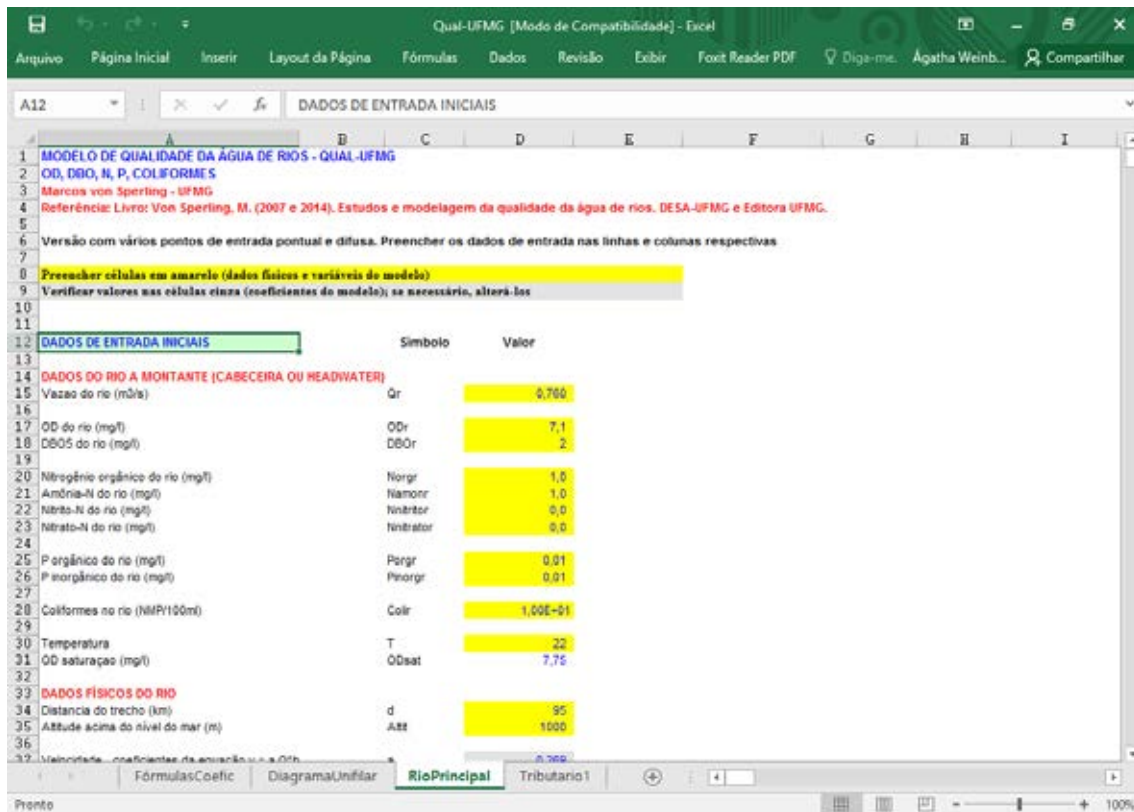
Qual-UFMG [Modo de Compatibilidade] - Excel

Arquivo Página Inicial Inserir Layout da Página Fórmulas Dados Revisão Exibir Foxit Reader PDF Diga-me. Ágatha Weinb... Compartilhar

A12 DADOS DE ENTRADA INICIAIS

A B C D E F G H I

1 MODELO DE QUALIDADE DA ÁGUA DE RIOS - QUAL-UFMG
2 OD, DBO, N, P, COLIFORMES
3 Marcos von Sperling - UFMG
4 Referência: Livro: Von Sperling, M. (2007 e 2014). Estudos e modelagem da qualidade da água de rios. DESA-UFMG e Editora UFMG.
5
6 Versão com vários pontos de entrada pontual e difusa. Preencher os dados de entrada nas linhas e colunas respectivas
7
8 Preencher células em amarelo (dados físicos e variáveis do modelo)
9 Verificar valores nas células cinza (coeficientes do modelo); se necessário, alterá-los
10
11
12 DADOS DE ENTRADA INICIAIS Símbolo Valor
13
14 DADOS DO RIO A MONTANTE (CABECEIRA OU HEADWATER)
15 Vazao do rio (m3/s) Qr 0,700
16
17 OD do rio (mg/l) ODr 7,1
18 DBO5 do rio (mg/l) DBOr 2
19
20 Nitrogênio orgânico do rio (mg/l) Norgr 1,0
21 Amônia-N do rio (mg/l) Namonr 1,0
22 Nitrito-N do rio (mg/l) Nnitritor 0,0
23 Nitrato-N do rio (mg/l) Nnitrator 0,0
24
25 P orgânico do rio (mg/l) Porgr 0,01
26 P inorgânico do rio (mg/l) Pinorgr 0,01
27
28 Coliformes no rio (NMP/100ml) Colir 1,00E-01
29
30 Temperatura T 22
31 OD saturaçao (mg/l) ODsat 7,75
32
33 DADOS FÍSICOS DO RIO
34 Distancia do trecho (km) d 95
35 Altitude acima do nível do mar (m) Altit 1000
36
37 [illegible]

FórmulasCoefic DiagramaUnifilar RioPrincipal Tributario1

Pronto 100%